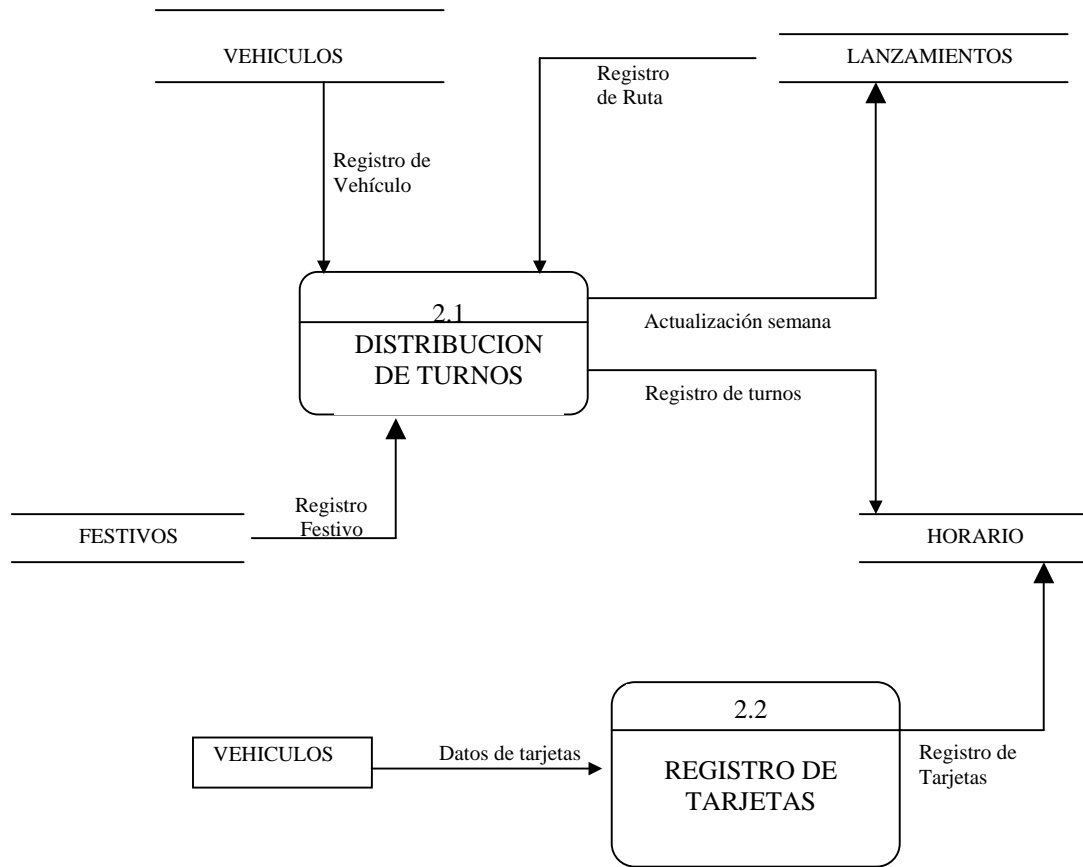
VEHICULOS

Registro de Ruta

LANZAMIENTOS

Registro de Vehículo

2.1

DISTRIBUCION DE TURNOS

Actualización semana

Registro de turnos

Registro Festivo

FESTIVOS

HORARIO

2.2

VEHICULOS

Datos de tarjetas

REGISTRO DE TARJETAS

Registro de Tarjetas